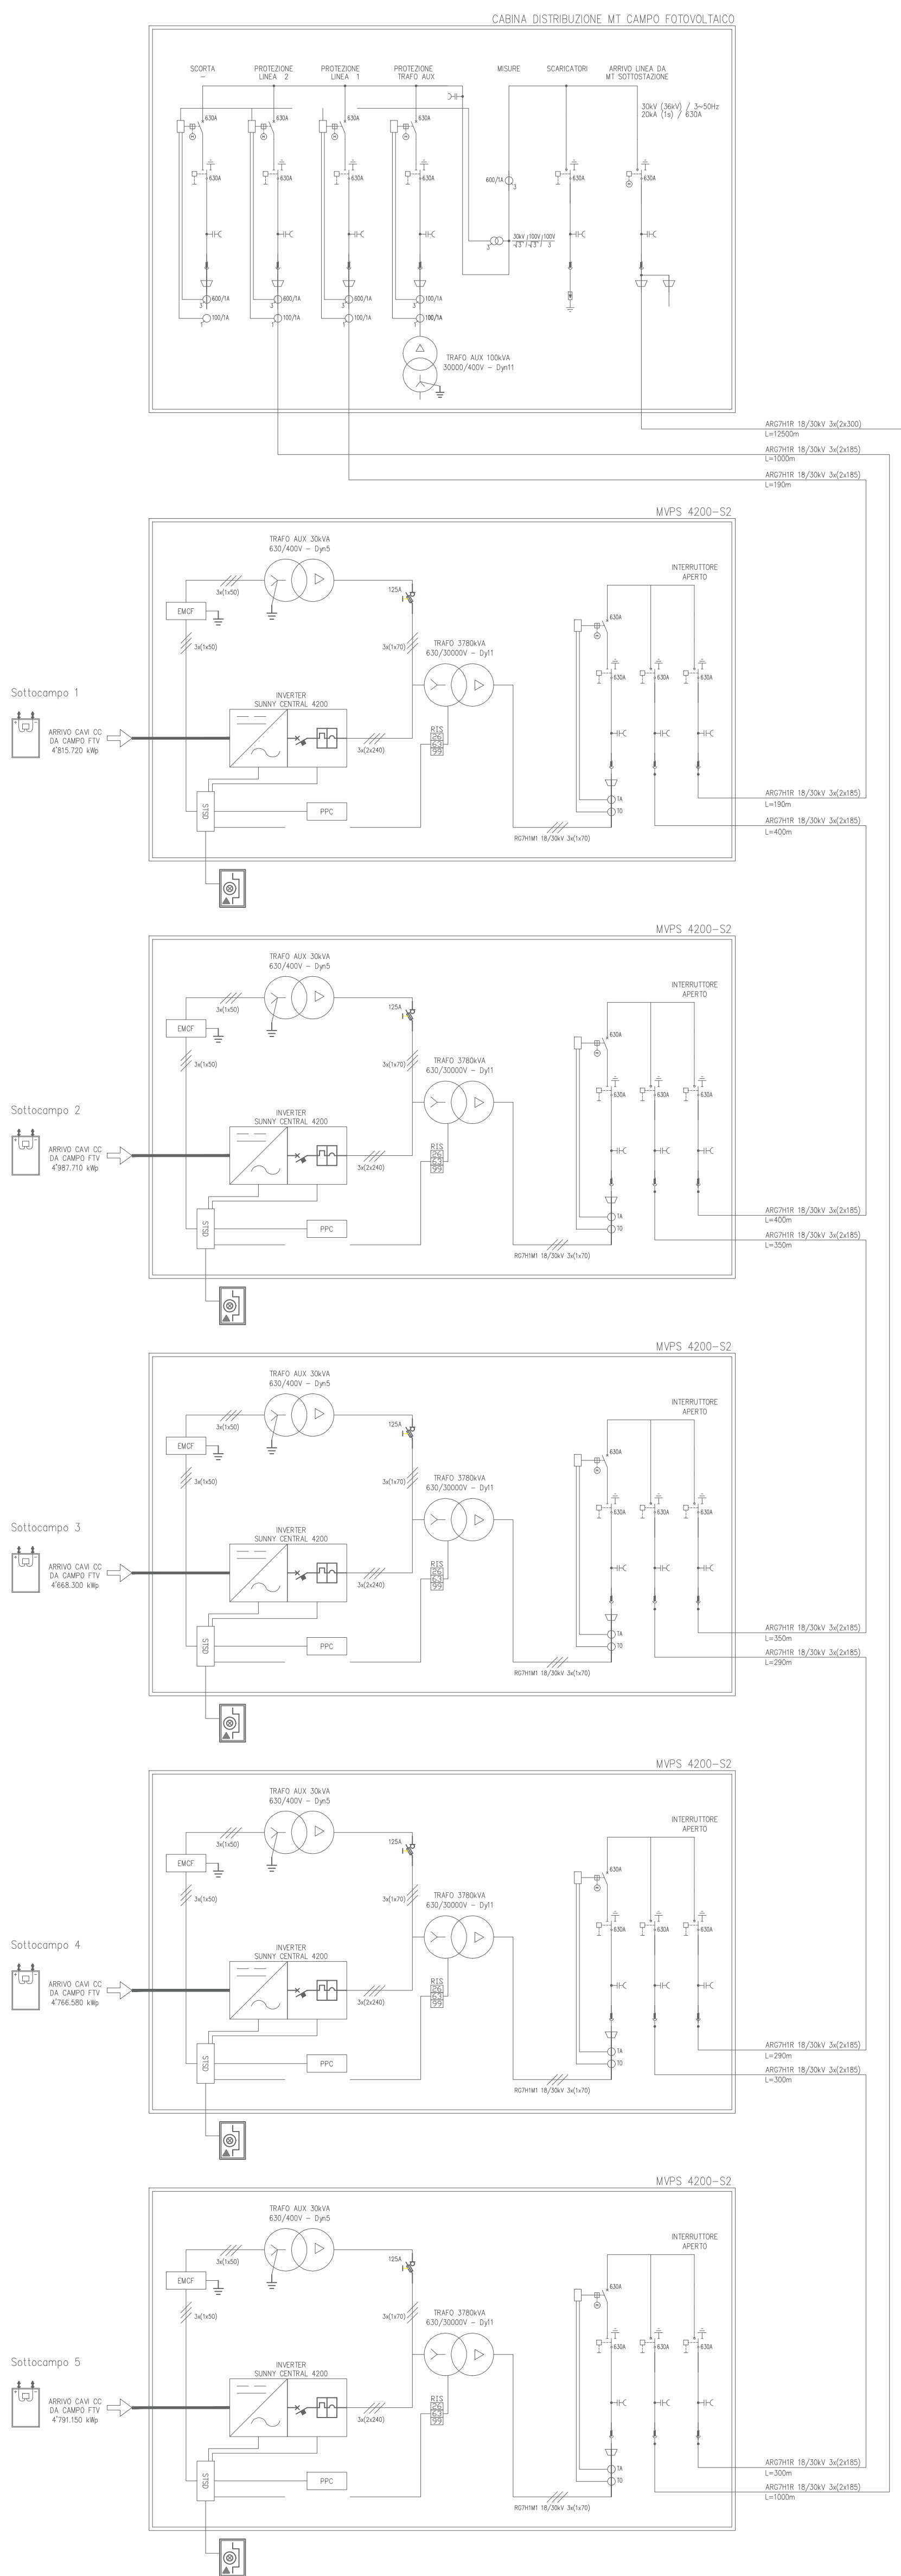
CABINA DISTRIBUZIONE MT CAMPO FOTOVOLTAICO

SCORTA
–

PROTEZIONE
LINEA 2

PROTEZIONE
LINEA 1

PROTEZIONE
TRAFO AUX

MISURE

SCARICATORI

ARRIVO LINEA DA
MT SOTTOSTAZIONE

30kV (36kV) / 3~50Hz
20kA (1s) / 630A

630A 630A 630A 630A
630A 630A 630A 630A 630A 630A

600/1A

30kV /100V /100V
$\sqrt{3}$ / $\sqrt{3}$ / 3

600/1A 600/1A 600/1A 100/1A
100/1A 100/1A 100/1A 100/1A

TRAFO AUX 100kVA
30000/400V – Dyn11

ARG7H1R 18/30kV 3x(2x300)
L=12500m
ARG7H1R 18/30kV 3x(2x185)
L=1000m
ARG7H1R 18/30kV 3x(2x185)
L=190m

MVPS 4200–S2

TRAFO AUX 30kVA
630/400V – Dyn5
3x(1x50)
125A
EMCF
3x(1x50)
3x(1x70)
TRAFO 3780kVA
630/30000V – Dy11
INTERRUTTORE
APERTO
630A
630A 630A 630A
Sottocampo 1
INVERTER
SUNNY CENTRAL 4200
ARRIVO CAVI CC
DA CAMPO FTV
4'815.720 kWp
3x(2x240)
RIS
STSQ
PPC
TA
TO
RG7H1M1 18/30kV 3x(1x70)
ARG7H1R 18/30kV 3x(2x185)
L=190m
ARG7H1R 18/30kV 3x(2x185)
L=400m

MVPS 4200–S2

TRAFO AUX 30kVA
630/400V – Dyn5
3x(1x50)
125A
EMCF
3x(1x50)
3x(1x70)
TRAFO 3780kVA
630/30000V – Dy11
INTERRUTTORE
APERTO
630A
630A 630A 630A
Sottocampo 2
INVERTER
SUNNY CENTRAL 4200
ARRIVO CAVI CC
DA CAMPO FTV
4'987.710 kWp
3x(2x240)
RIS
STSQ
PPC
TA
TO
RG7H1M1 18/30kV 3x(1x70)
ARG7H1R 18/30kV 3x(2x185)
L=400m
ARG7H1R 18/30kV 3x(2x185)
L=350m

MVPS 4200–S2

TRAFO AUX 30kVA
630/400V – Dyn5
3x(1x50)
125A
EMCF
3x(1x50)
3x(1x70)
TRAFO 3780kVA
630/30000V – Dy11
INTERRUTTORE
APERTO
630A
630A 630A 630A
Sottocampo 3
INVERTER
SUNNY CENTRAL 4200
ARRIVO CAVI CC
DA CAMPO FTV
4'668.300 kWp
3x(2x240)
RIS
STSQ
PPC
TA
TO
RG7H1M1 18/30kV 3x(1x70)
ARG7H1R 18/30kV 3x(2x185)
L=350m
ARG7H1R 18/30kV 3x(2x185)
L=290m

MVPS 4200–S2

TRAFO AUX 30kVA
630/400V – Dyn5
3x(1x50)
125A
EMCF
3x(1x50)
3x(1x70)
TRAFO 3780kVA
630/30000V – Dy11
INTERRUTTORE
APERTO
630A
630A 630A 630A
Sottocampo 4
INVERTER
SUNNY CENTRAL 4200
ARRIVO CAVI CC
DA CAMPO FTV
4'766.580 kWp
3x(2x240)
RIS
STSQ
PPC
TA
TO
RG7H1M1 18/30kV 3x(1x70)
ARG7H1R 18/30kV 3x(2x185)
L=290m
ARG7H1R 18/30kV 3x(2x185)
L=300m

MVPS 4200–S2

TRAFO AUX 30kVA
630/400V – Dyn5
3x(1x50)
125A
EMCF
3x(1x50)
3x(1x70)
TRAFO 3780kVA
630/30000V – Dy11
INTERRUTTORE
APERTO
630A
630A 630A 630A
Sottocampo 5
INVERTER
SUNNY CENTRAL 4200
ARRIVO CAVI CC
DA CAMPO FTV
4'791.150 kWp
3x(2x240)
RIS
STSQ
PPC
TA
TO
RG7H1M1 18/30kV 3x(1x70)
ARG7H1R 18/30kV 3x(2x185)
L=300m
ARG7H1R 18/30kV 3x(2x185)
L=1000m